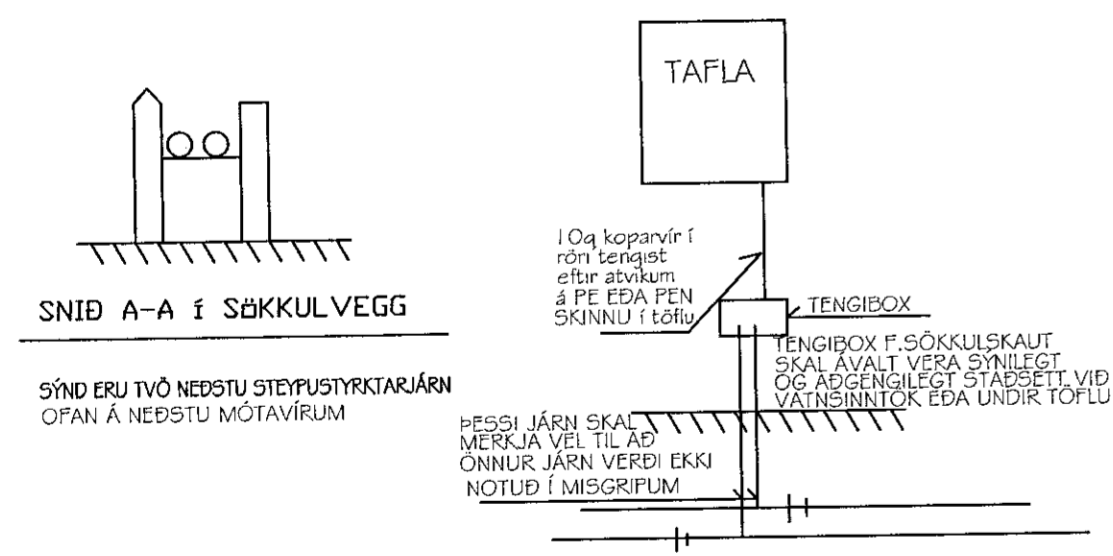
SNIÐ A-A Í SÖKKULVEGG

SÝND ERU TVÖ NEÐSTU STEYPUSTYRKTARJÁRN OFAN Á NEÐSTU MÓTAVÍRUM

TAFLA

10q koparvír í röri tengist eftir atvikum á PE EÐA PEN SKINNU í töflu

TENGIBOX

TENGIBOX F.SÖKKULSKAUT SKAL ÁVALT VERA SÝNILEGT OG AÐGENGILEGT STAÐSETT VIÐ VATNSINNTÖK EÐA UNDIR TÖFLU

ÞESSI JÁRN SKAL MERKJA VEL TIL AÐ ÖNNUR JÁRN VERÐI EKKI NOTUÐ Í MISGRIPUM